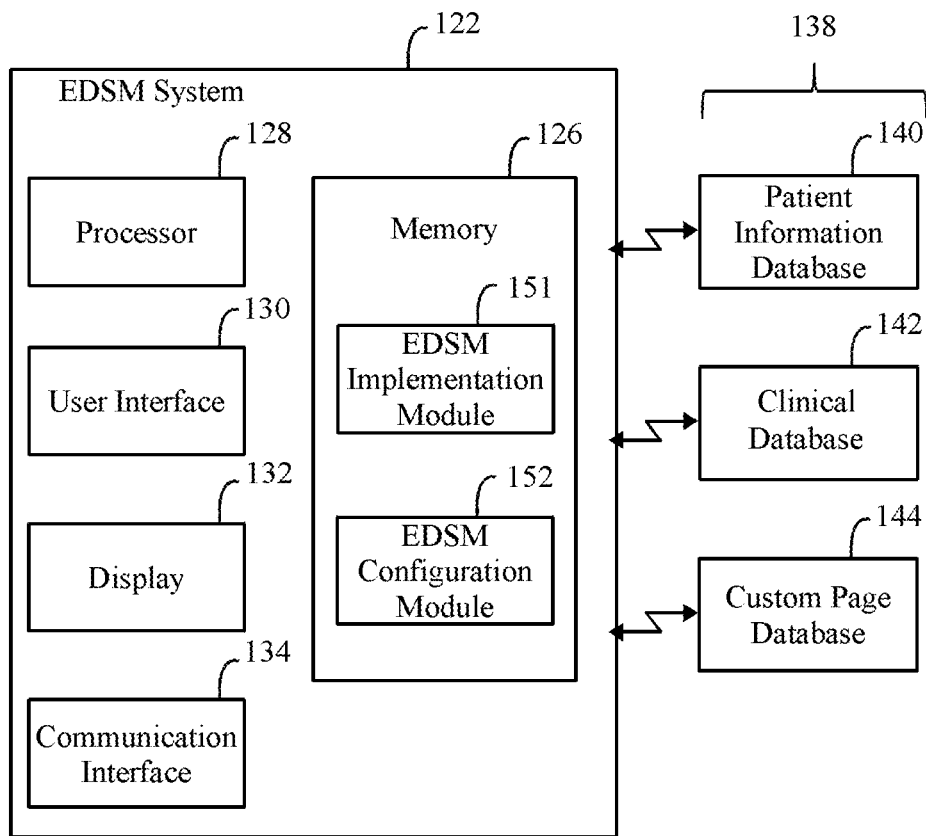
122

EDSM System

128

Processor

130

User Interface

132

Display

134

Communication Interface

126

Memory

151

EDSM Implementation Module

152

EDSM Configuration Module

138

140

Patient Information Database

142

Clinical Database

144

Custom Page Database